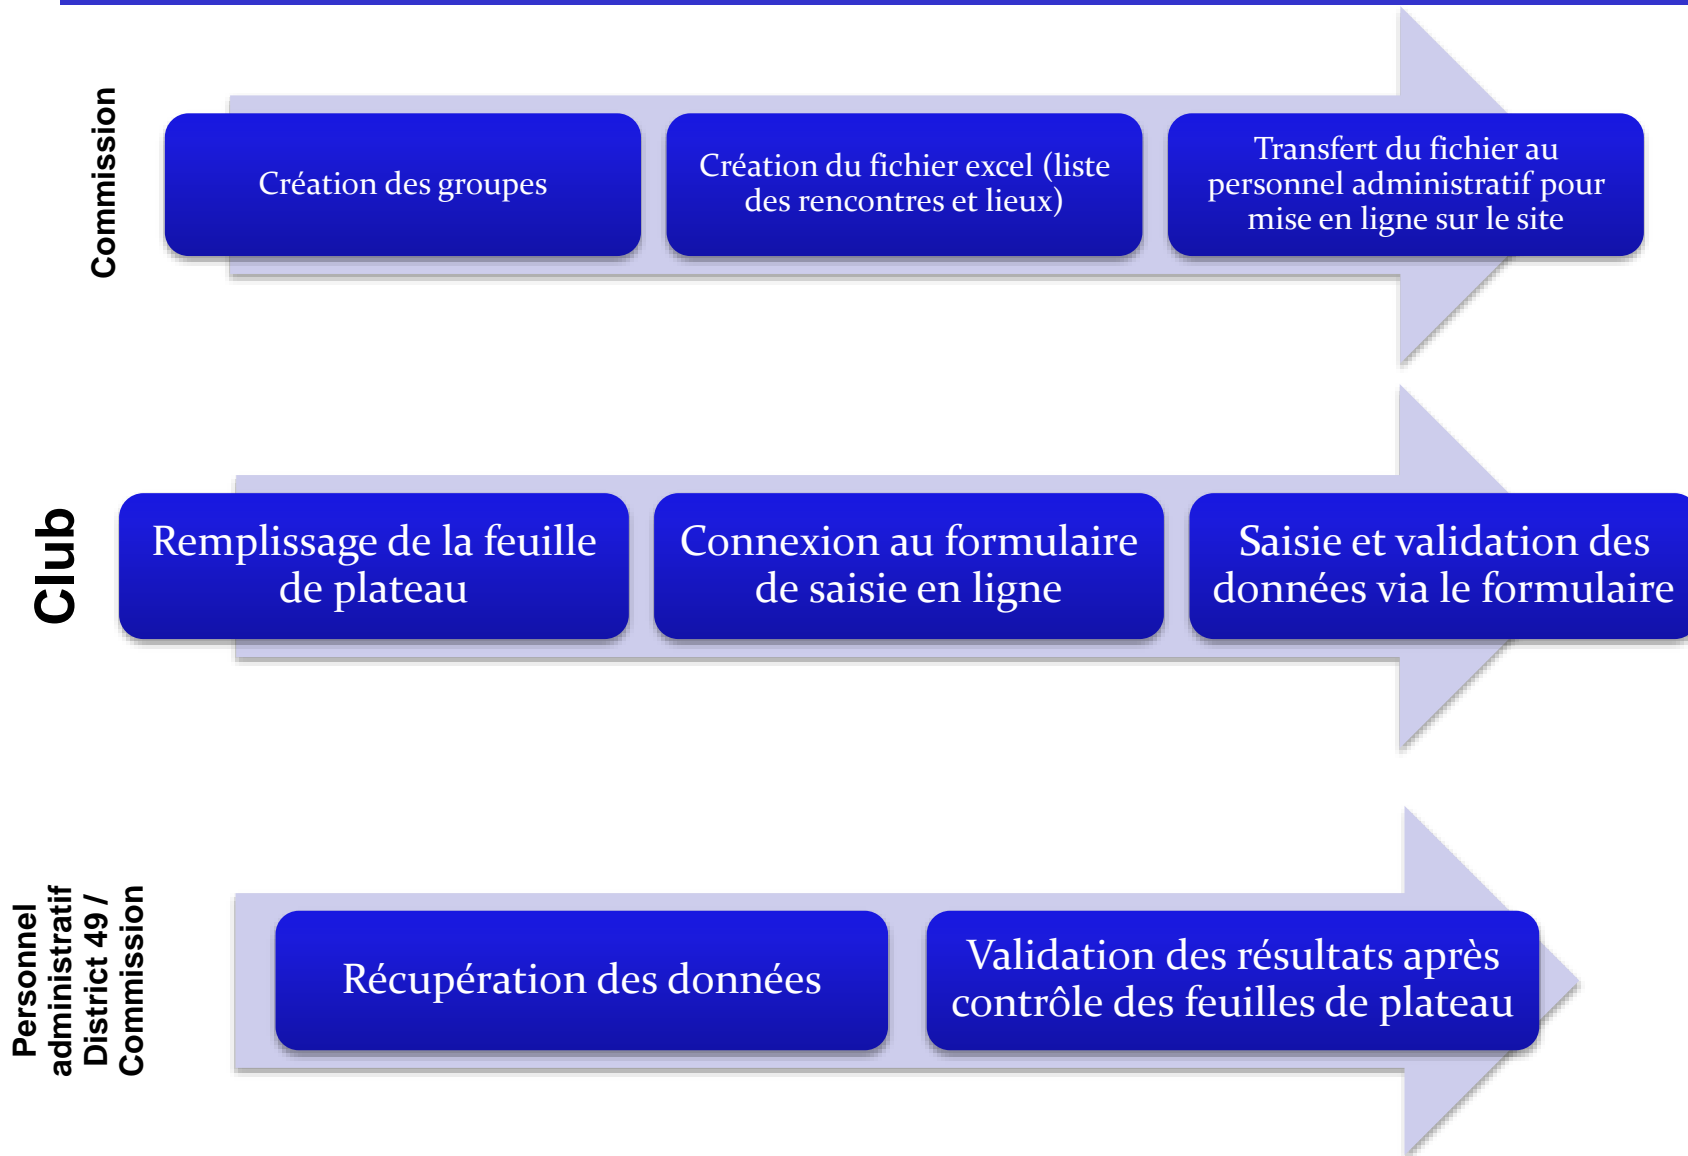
Commission

Création des groupes

Création du fichier excel (liste des rencontres et lieux)

Transfert du fichier au personnel administratif pour mise en ligne sur le site

Club

Remplissage de la feuille de plateau

Connexion au formulaire de saisie en ligne

Saisie et validation des données via le formulaire

Personnel administratif District 49 / Commission

Récupération des données

Validation des résultats après contrôle des feuilles de plateau